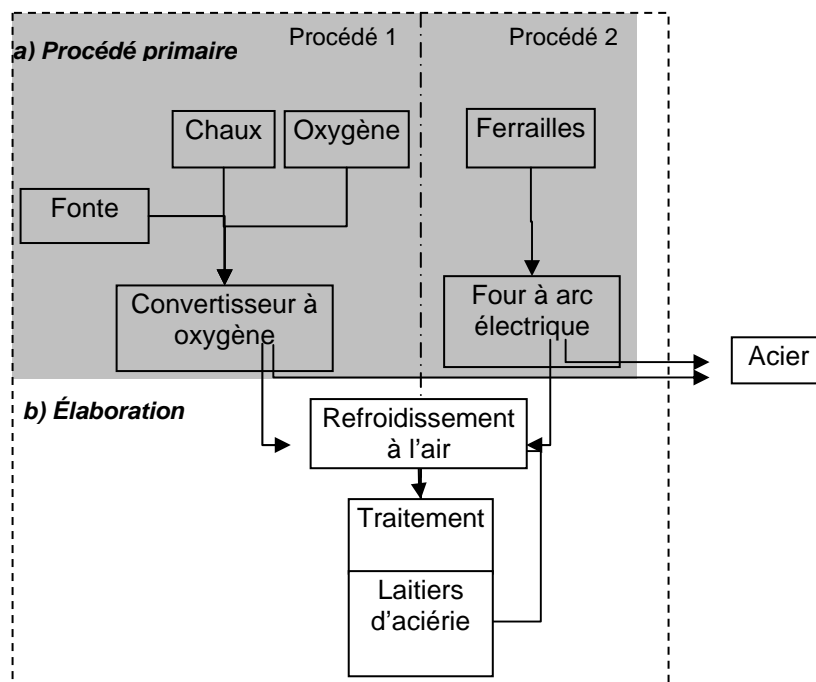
a) Procédé primaire

Procédé 1

Procédé 2

Chaux

Oxygène

Ferrailles

Fonte

Convertisseur à oxygène

Four à arc électrique

Acier

b) Élaboration

Refroidissement à l'air

Traitement

Laitiers d'aciérie